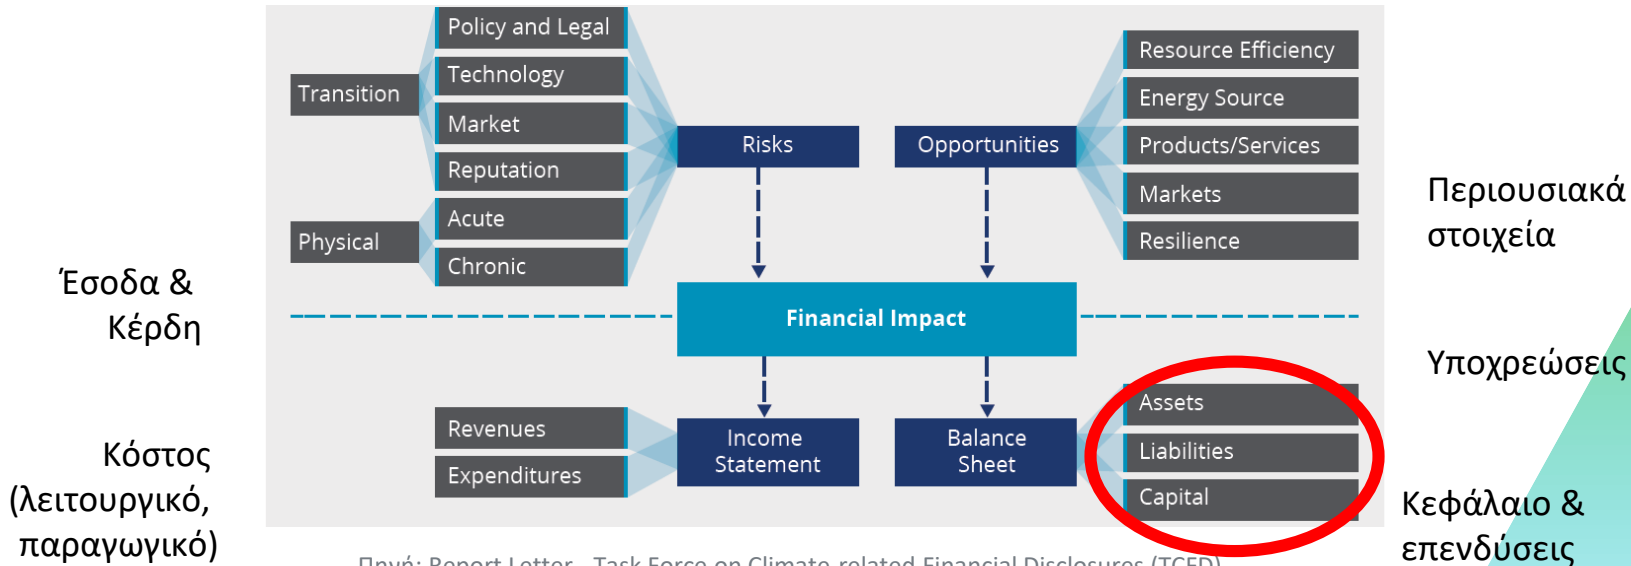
Transition

Policy and Legal

Technology

Market

Reputation

Physical

Acute

Chronic

Risks

Opportunities

Resource Efficiency

Energy Source

Products/Services

Markets

Resilience

Περιουσιακά στοιχεία

Έσοδα & Κέρδη

Financial Impact

Υποχρεώσεις

Revenues

Expenditures

Income Statement

Balance Sheet

Assets

Liabilities

Capital

Κόστος (λειτουργικό, παραγωγικό)

Κεφάλαιο & επενδύσεις

Πηγή: Report Letter - Task Force on Climate-related Financial Disclosures (TCFD)